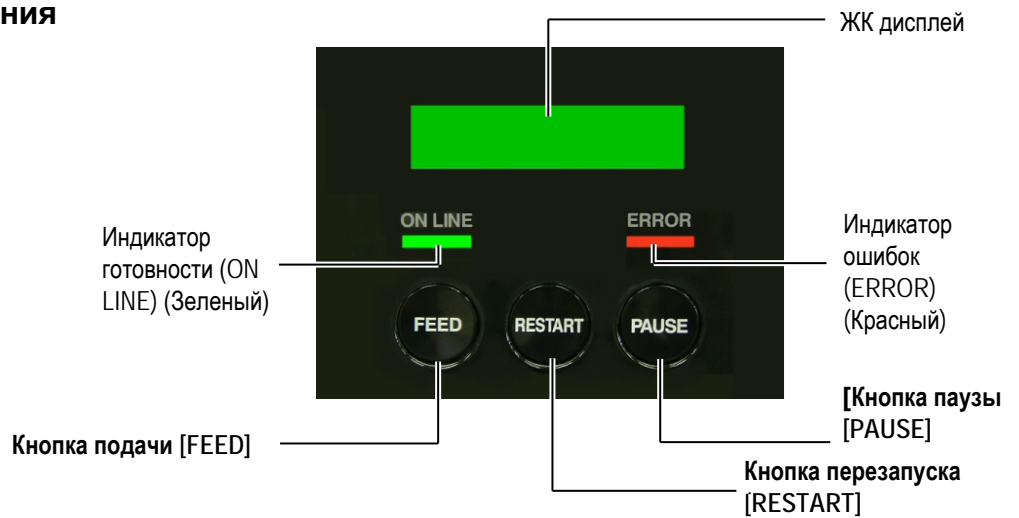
ния

ЖК дисплей

ON LINE

ERROR

Индикатор готовности (ON LINE) (Зеленый)

Индикатор ошибок (ERROR) (Красный)

FEED

RESTART

PAUSE

[Кнопка паузы [PAUSE]

Кнопка подачи [FEED]

Кнопка перезапуска [RESTART]